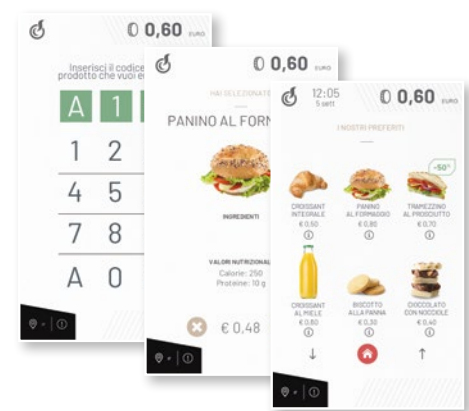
0,60 EURO

Inserisci il codice prodotto che vuoi e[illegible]

A 1
1 2
4 5
7 8
A 0

0,60 EURO

HAI SELEZIONATO

PANINO AL FORN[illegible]

INGREDIENTI

VALORI NUTRIZIONALI
Calorie: 250
Proteine: 10 g

€ 0,48

12:05
5 sett

0,60 EURO

I NOSTRI PREFERITI

-50%

CROISSANT INTEGRALE
€ 0,50

PANINO AL FORMAGGIO
€ 0,80

TRAMEZZINO AL PROSCIUTTO
€ 0,70

CROISSANT AL MIELE
€ 0,80

BISCOTTO ALLA PANNA
€ 0,30

CIOCCOLATO CON NOCCIOLE
€ 0,40